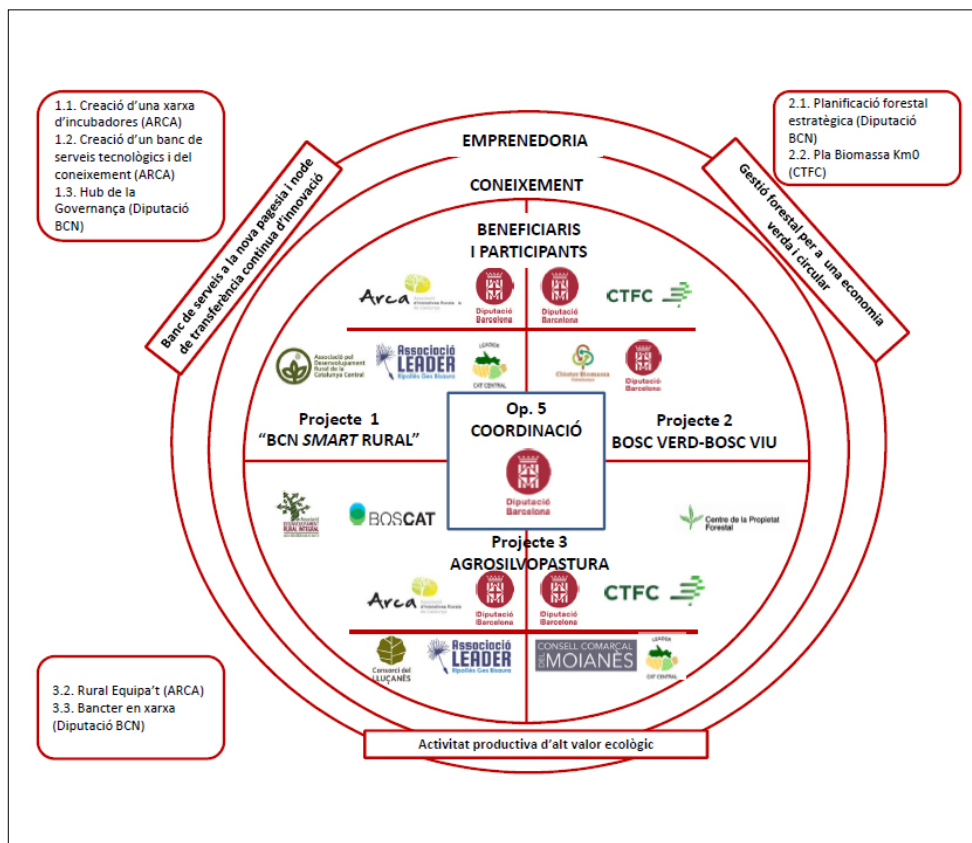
1.1. Creació d'una xarxa d'incubadores (ARCA)
1.2. Creació d'un banc de serveis tecnològics i del coneixement (ARCA)
1.3. Hub de la Governança (Diputació BCN)

2.1. Planificació forestal estratègica (Diputació BCN)
2.2. Pla Biomassa Km0 (CTFC)

EMPRENEDORIA

CONEIXEMENT

Banc de serveis a la nova pagesia i node de transferència contínua d'innovació

Gestió forestal per a una economia verda i circular

BENEFICIARIS I PARTICIPANTS

Arca Associació d'Iniciatives Rurals de Catalunya

Diputació Barcelona

Diputació Barcelona

CTFC

Associació pel Desenvolupament Rural de la Catalunya Central

Associació LEADER Ripollès Ges Bisaura

LEADER CAT CENTRAL

Clúster Biomassa Catalunya

Diputació Barcelona

Projecte 1
"BCN *SMART* RURAL"

Op. 5
COORDINACIÓ

Diputació Barcelona

Projecte 2
BOSC VERD-BOSC VIU

Associació DESENVOLUPAMENT RURAL INTEGRAL

BOSCAT

Centre de la Propietat Forestal

Projecte 3
AGROSILVOPASTURA

Arca Associació d'Iniciatives Rurals de Catalunya

Diputació Barcelona

Diputació Barcelona

CTFC

Consorci del LLUÇANÈS

Associació LEADER Ripollès Ges Bisaura

CONSELL COMARCAL DEL MOIANÈS

LEADER CAT CENTRAL

3.2. Rural Equipa't (ARCA)
3.3. Bancter en xarxa (Diputació BCN)

Activitat productiva d'alt valor ecològic